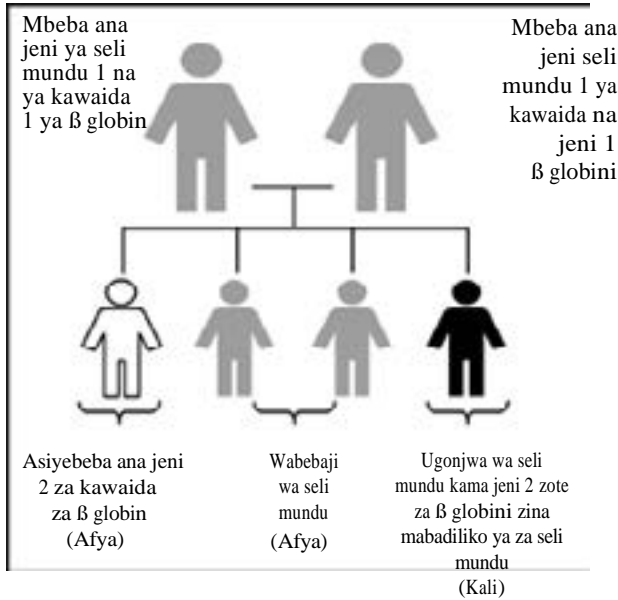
Mbeba ana jeni ya seli mundu 1 na ya kawaida 1 ya ß globin

Mbeba ana jeni seli mundu 1 ya kawaida na jeni 1 ß globini

Asiyebeba ana jeni 2 za kawaida za ß globin (Afya)

Wabebaji wa seli mundu (Afya)

Ugonjwa wa seli mundu kama jeni 2 zote za ß globini zina mabadiliko ya za seli mundu (Kali)